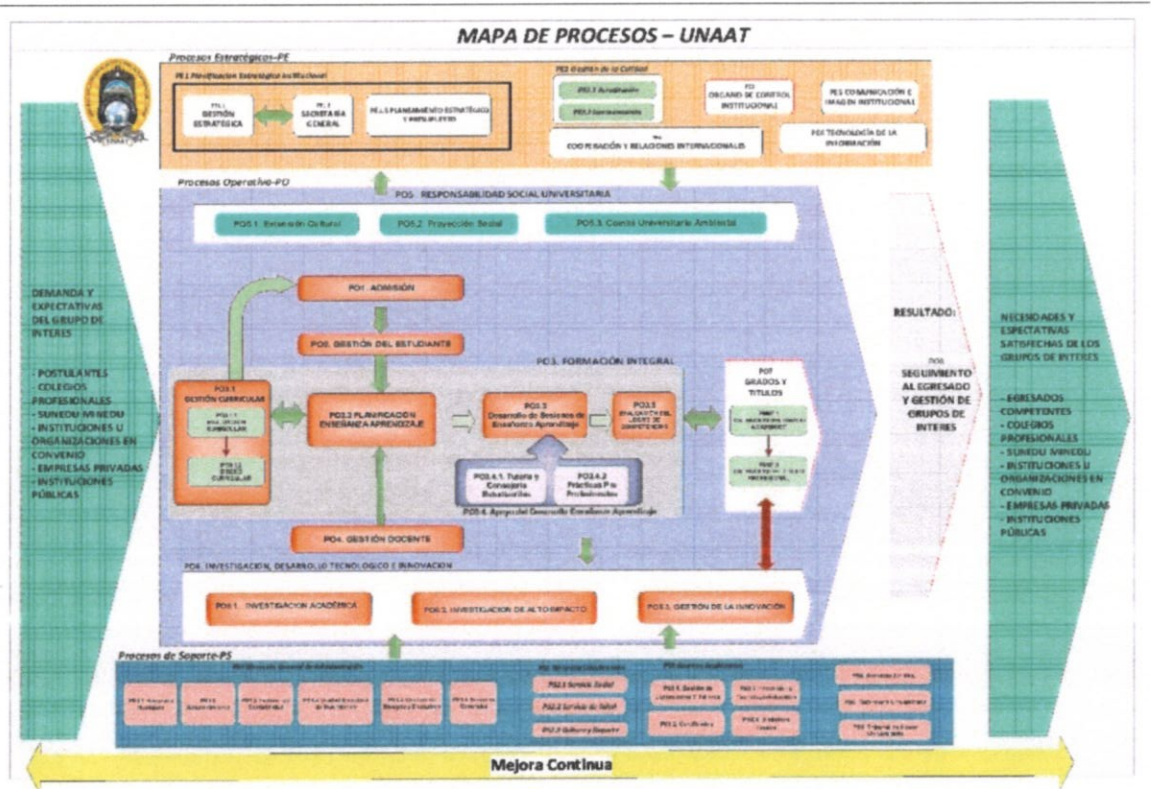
MAPA DE PROCESOS – UNAAT

Procesos Estratégicos-PE

PE1 Planificación Estratégica Institucional

PE1.1 GESTIÓN ESTRATÉGICA

PE1.2 SECRETARÍA GENERAL

PE1.3 PLANEAMIENTO ESTRATÉGICO Y PRESUPUESTO

PE2 Gestión de la Calidad

PE2.1 Acreditación

PE2.2 Licenciamiento

PE3 ÓRGANO DE CONTROL INSTITUCIONAL

PE5 COMUNICACIÓN E IMAGEN INSTITUCIONAL

PE4 COOPERACIÓN Y RELACIONES INTERNACIONALES

PE6 TECNOLOGÍA DE LA INFORMACIÓN

Procesos Operativo-PO

PO5 RESPONSABILIDAD SOCIAL UNIVERSITARIA

PO5.1 Extensión Cultural

PO5.2 Proyección Social

PO5.3 Comité Universitario Ambiental

DEMANDA Y EXPECTATIVAS DEL GRUPO DE INTERES

- POSTULANTES
- COLEGIOS PROFESIONALES
- SUNEDU MINEDU
- INSTITUCIONES U ORGANIZACIONES EN CONVENIO
- EMPRESAS PRIVADAS
- INSTITUCIONES PÚBLICAS

PO1 ADMISIÓN

PO2 GESTIÓN DEL ESTUDIANTE

PO3. FORMACIÓN INTEGRAL

PO3.1 GESTIÓN CURRICULAR

PO3.1.1 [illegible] CURRICULAR

PO3.1.2 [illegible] CURRICULAR

PO3.2 PLANIFICACIÓN ENSEÑANZA APRENDIZAJE

PO3.3 Desarrollo de Sesiones de Enseñanza Aprendizaje

PO3.5 EVALUACIÓN DEL LOGRO DE COMPETENCIAS

PO3.4.1 Tutoría y Consejería Estudiantiles

PO3.4.2 Prácticas Pre Profesionales

PO3.4. Apoyo al Desarrollo Enseñanza Aprendizaje

PO7 GRADOS Y TITULOS

PO7.1 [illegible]

PO7.2 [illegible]

RESULTADO:

PO8 SEGUIMIENTO AL EGRESADO Y GESTIÓN DE GRUPOS DE INTERES

NECESIDADES Y EXPECTATIVAS SATISFECHAS DE LOS GRUPOS DE INTERES

- EGRESADOS COMPETENTES
- COLEGIOS PROFESIONALES
- SUNEDU MINEDU
- INSTITUCIONES U ORGANIZACIONES EN CONVENIO
- EMPRESAS PRIVADAS
- INSTITUCIONES PÚBLICAS

PO4. GESTIÓN DOCENTE

PO6. INVESTIGACIÓN, DESARROLLO TECNOLÓGICO E INNOVACIÓN

PO6.1 INVESTIGACIÓN ACADÉMICA

PO6.2 INVESTIGACIÓN DE ALTO IMPACTO

PO6.3 GESTIÓN DE LA INNOVACIÓN

Procesos de Soporte-PS

PS1 Dirección General de Administración

PS2 Bienestar Universitario

PS2.1 Servicio Social

PS2.2 Servicio de Salud

PS2.3 Cultura y Deporte

PS3 Asuntos Académicos

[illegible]

Mejora Continua